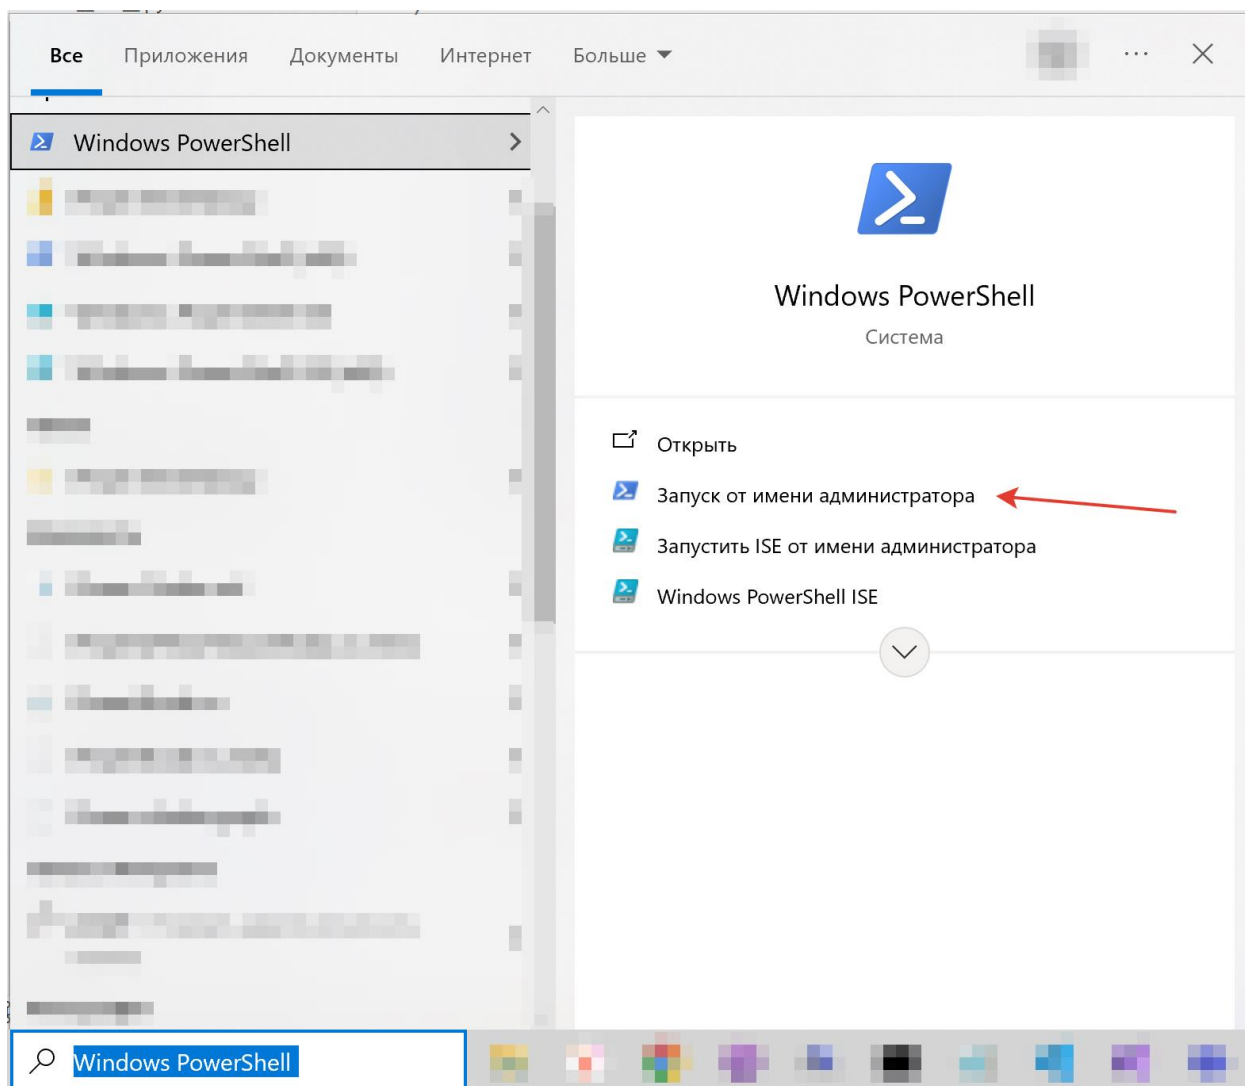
Все Приложения Документы Интернет Больше ▼ ··· ✕

Windows PowerShell >

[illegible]

Windows PowerShell
Система

Открыть
Запуск от имени администратора
Запустить ISE от имени администратора
Windows PowerShell ISE

Windows PowerShell